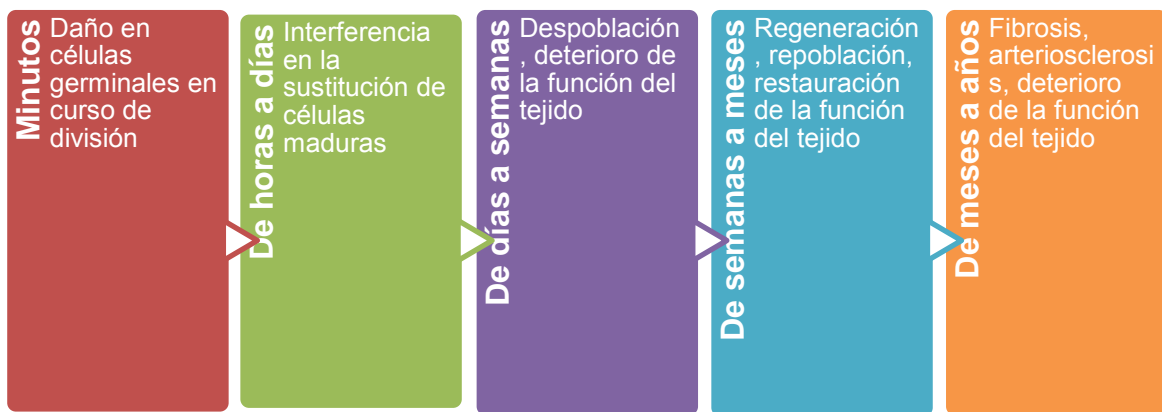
Minutos
Daño en células germinales en curso de división

De horas a días
Interferencia en la sustitución de células maduras

De días a semanas
Despoblación, deterioro de la función del tejido

De semanas a meses
Regeneración, repoblación, restauración de la función del tejido

De meses a años
Fibrosis, arteriosclerosis, deterioro de la función del tejido